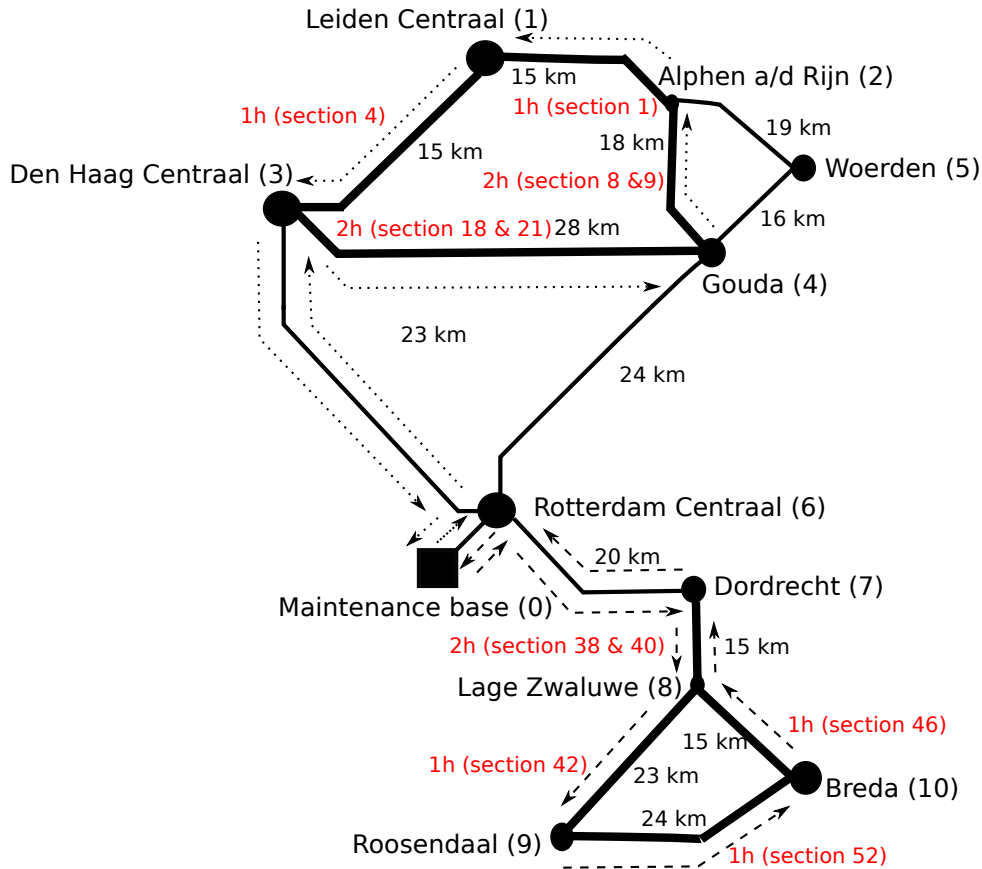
Leiden Centraal (1)

15 km

Alphen a/d Rijn (2)

1h (section 4)

1h (section 1)

19 km

15 km

18 km

Den Haag Centraal (3)

2h (section 8 &9)

Woerden (5)

16 km

2h (section 18 & 21)

28 km

Gouda (4)

23 km

24 km

Rotterdam Centraal (6)

20 km

Dordrecht (7)

Maintenance base (0)

2h (section 38 & 40)

15 km

Lage Zwaluwe (8)

1h (section 46)

15 km

1h (section 42)

23 km

Breda (10)

24 km

Roosendaal (9)

1h (section 52)